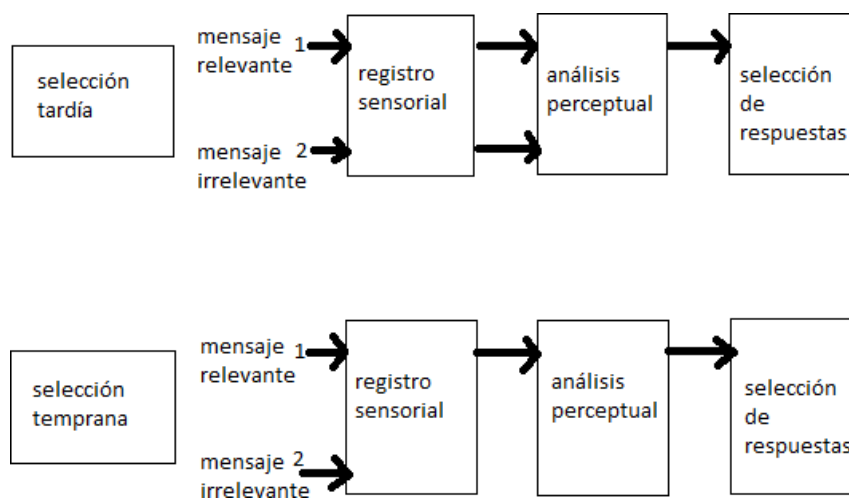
selección tardía

mensaje relevante 1

mensaje irrelevante 2

registro sensorial

análisis perceptual

selección de respuestas

selección temprana

mensaje relevante 1

mensaje irrelevante 2

registro sensorial

análisis perceptual

selección de respuestas